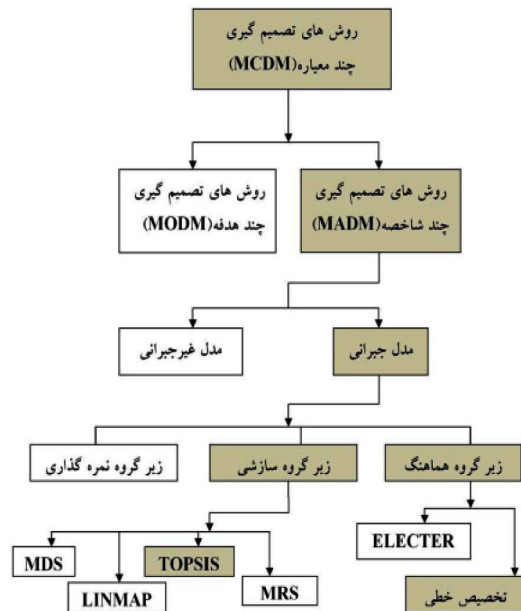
روش های تصمیم گیری چند معیاره(MCDM)

روش های تصمیم گیری چند شاخصه(MADM)

روش های تصمیم گیری چند هدفه(MODM)

مدل جبرانی

مدل غیرجبرانی

زیر گروه هماهنگ

زیر گروه سازشی

زیر گروه نمره گذاری

ELECTER

تخصیص خطی

MDS

TOPSIS

MRS

LINMAP